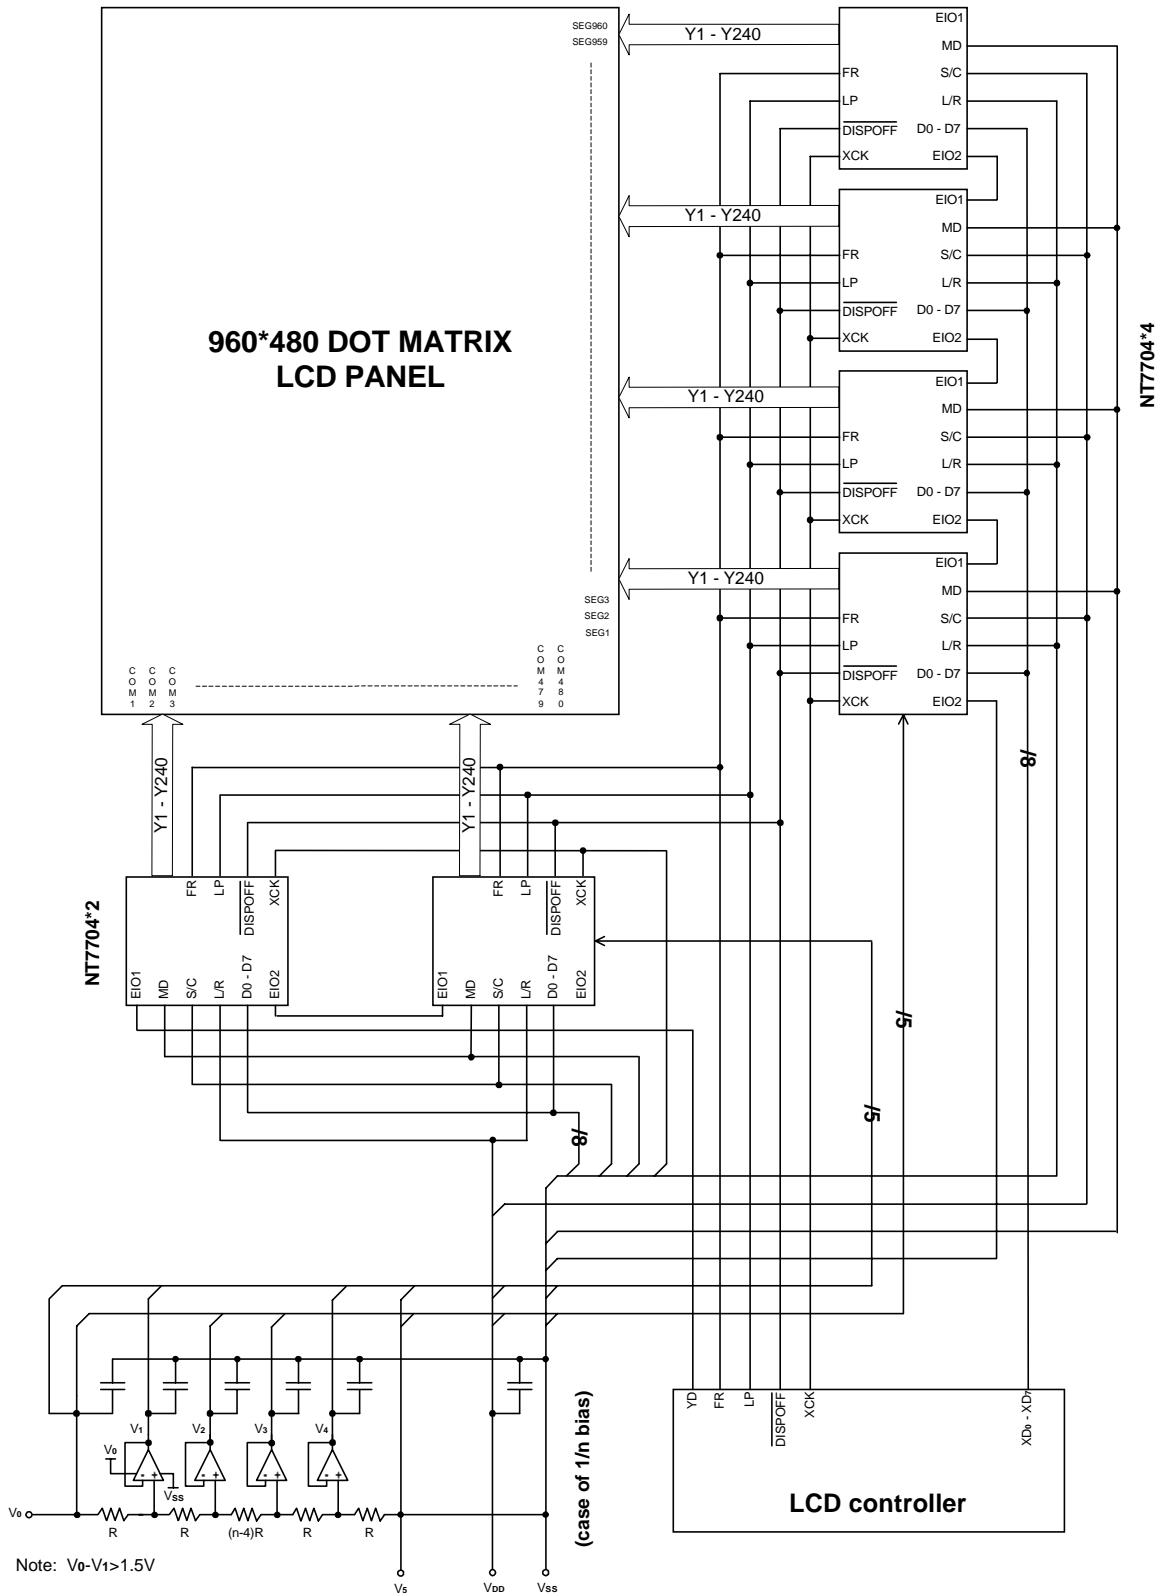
SEG960
SEG959

Y1 - Y240

EIO1
MD
FR
S/C
LP
L/R
$\overline{DISPOFF}$
D0 - D7
XCK
EIO2

Y1 - Y240

EIO1
MD
FR
S/C
LP
L/R
$\overline{DISPOFF}$
D0 - D7
XCK
EIO2

960*480 DOT MATRIX
LCD PANEL

Y1 - Y240

EIO1
MD
FR
S/C
LP
L/R
$\overline{DISPOFF}$
D0 - D7
XCK
EIO2

NT7704*4

Y1 - Y240

EIO1
MD
FR
S/C
LP
L/R
$\overline{DISPOFF}$
D0 - D7
XCK
EIO2

SEG3
SEG2
SEG1

COM1 COM2 COM3

COM479 COM480

Y1 - Y240

Y1 - Y240

8

NT7704*2

FR LP $\overline{DISPOFF}$ XCK
EIO1 MD S/C L/R D0 - D7 EIO2

FR LP $\overline{DISPOFF}$ XCK
EIO1 MD S/C L/R D0 - D7 EIO2

5

5

8

V1 V2 V3 V4
V0
VSS

V0
R R (n-4)R R R

(case of 1/n bias)

YD FR LP $\overline{DISPOFF}$ XCK XD0 - XD7

LCD controller

Note: V0-V1>1.5V

V5 VDD VSS